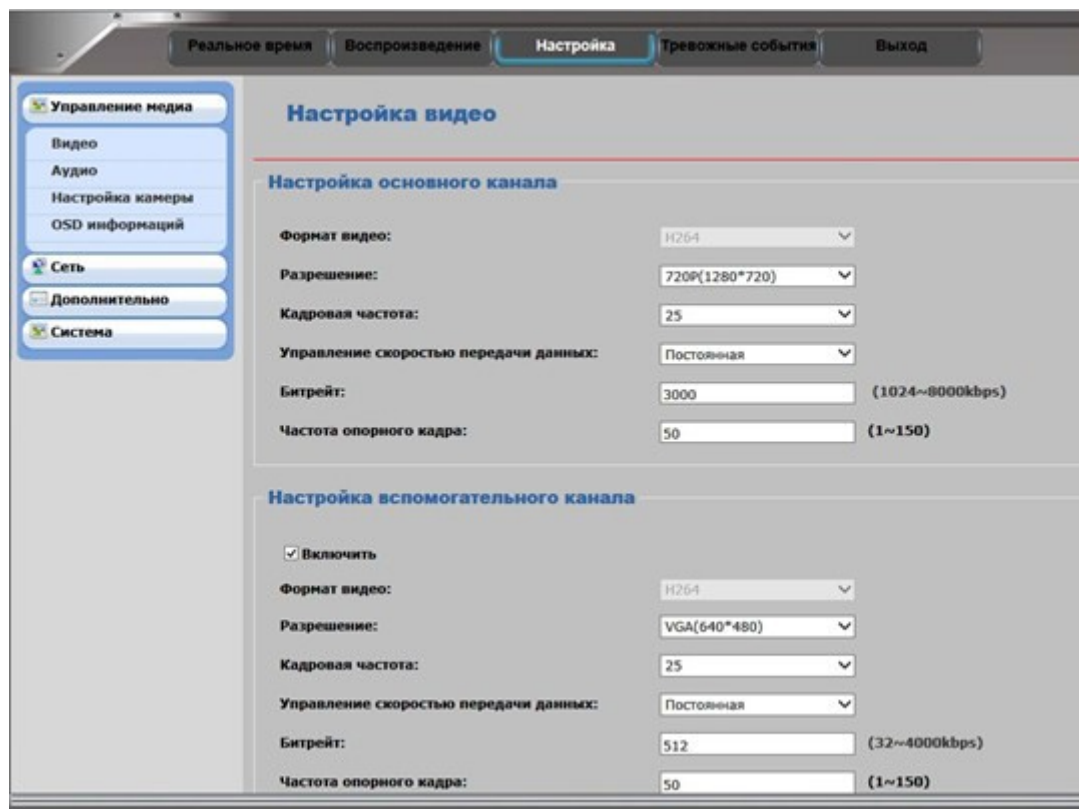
Реальное время | Воспроизведение | Настройка | Тревожные события | Выход

Управление медиа
Видео
Аудио
Настройка камеры
OSD информаций
Сеть
Дополнительно
Система

Настройка видео

Настройка основного канала

Формат видео: H264
Разрешение: 720P(1280*720)
Кадровая частота: 25
Управление скоростью передачи данных: Постоянная
Битрейт: 3000 (1024~8000kbps)
Частота опорного кадра: 50 (1~150)

Настройка вспомогательного канала

✓ Включить
Формат видео: H264
Разрешение: VGA(640*480)
Кадровая частота: 25
Управление скоростью передачи данных: Постоянная
Битрейт: 512 (32~4000kbps)
Частота опорного кадра: 50 (1~150)